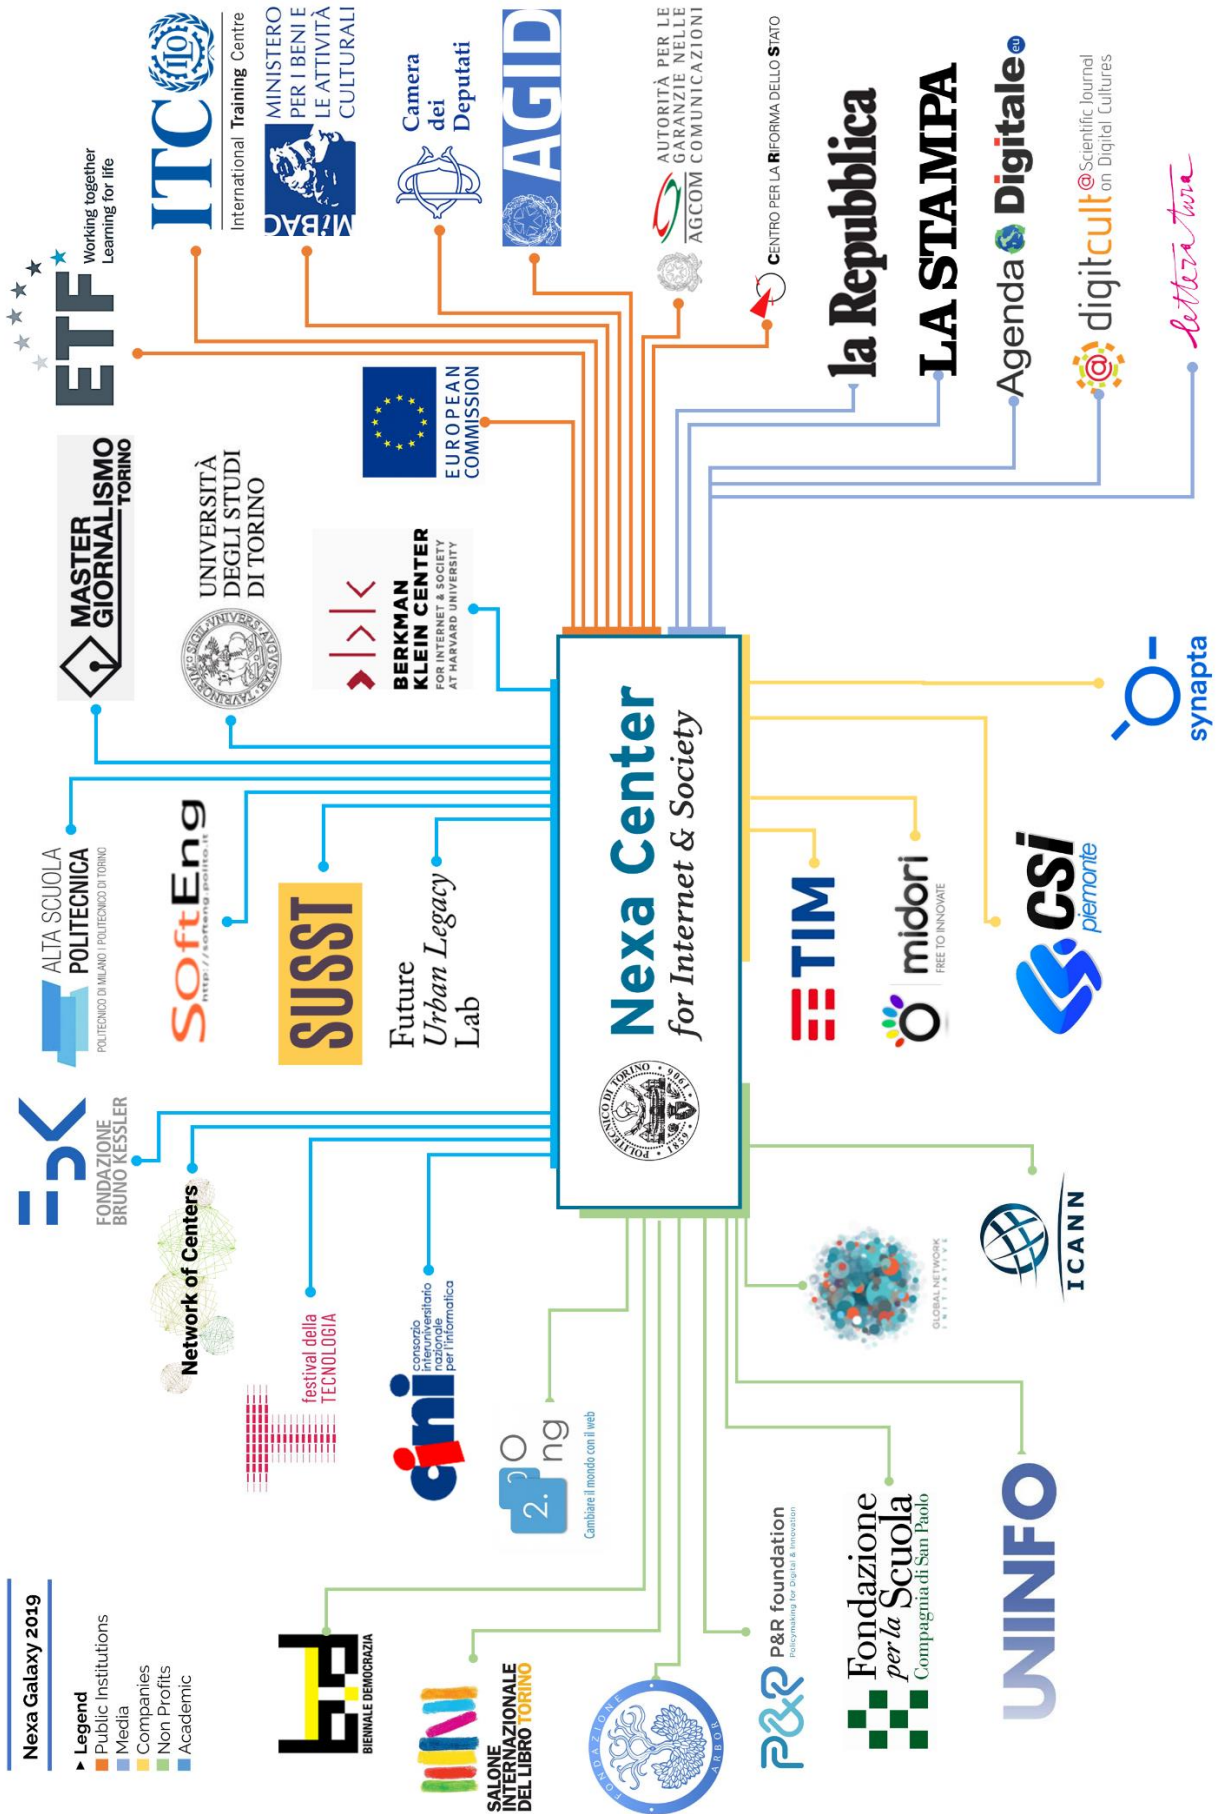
Nexa Center
for Internet & Society

POLITECNICO DI TORINO 1859 1906

ETF Working together Learning for life

ITC ILO International Training Centre

MINISTERO PER I BENI E LE ATTIVITÀ CULTURALI MiBAC

Camera dei Deputati

AGID

AUTORITÀ PER LE GARANZIE NELLE COMUNICAZIONI AGCOM

CENTRO PER LA RIFORMA DELLO STATO

la Repubblica

LA STAMPA

Agenda Digitale eu

digitcult @Scientific Journal on Digital Cultures

lettera tura

EUROPEAN COMMISSION

MASTER GIORNALISMO TORINO

UNIVERSITÀ DEGLI STUDI DI TORINO

BERKMAN KLEIN CENTER FOR INTERNET & SOCIETY AT HARVARD UNIVERSITY

synapta

ALTA SCUOLA POLITECNICA POLITECNICO DI MILANO | POLITECNICO DI TORINO

SoftEng http://softeng.polito.it

SUSST

Future Urban Legacy Lab

TIM

midori FREE TO INNOVATE

CSI piemonte

FONDAZIONE BRUNO KESSLER

Network of Centers

festival della TECNOLOGIA

cini consorzio interuniversitario nazionale per l'informatica

2.0 ng Cambiare il mondo con il web

GLOBAL NETWORK INITIATIVE

ICANN

UNINFO

P&R foundation Policymaking for Digital & Innovation

Fondazione per la Scuola Compagnia di San Paolo

FONDAZIONE ARBOR

SALONE INTERNAZIONALE DEL LIBRO TORINO

BIENNALE DEMOCRAZIA

Nexa Galaxy 2019
Legend
Public Institutions
Media
Companies
Non Profits
Academic